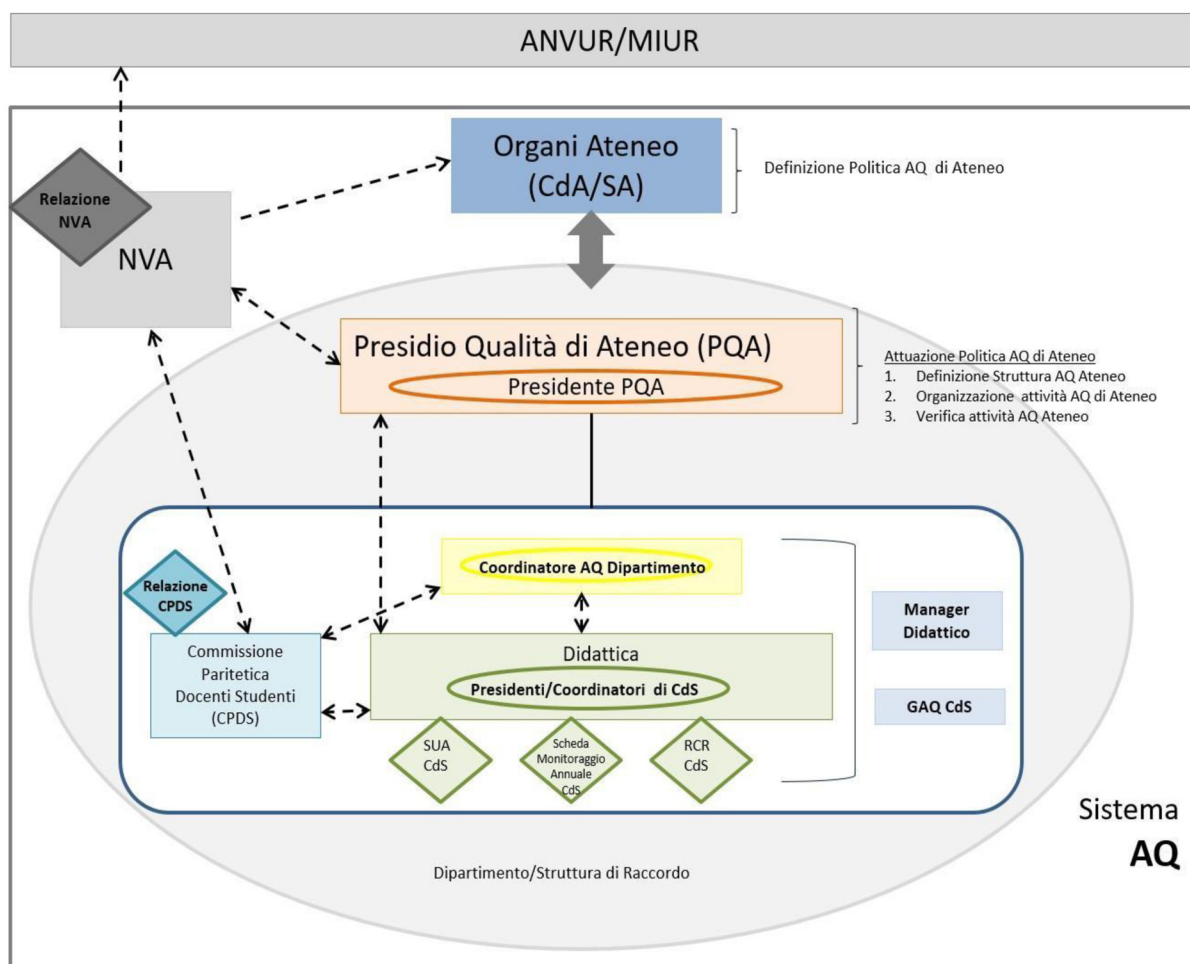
ANVUR/MIUR

Relazione NVA

NVA

Organi Ateneo (CdA/SA)

Definizione Politica AQ di Ateneo

Presidio Qualità di Ateneo (PQA)

Presidente PQA

Attuazione Politica AQ di Ateneo
1. Definizione Struttura AQ Ateneo
2. Organizzazione attività AQ di Ateneo
3. Verifica attività AQ Ateneo

Coordinatore AQ Dipartimento

Relazione CPDS

Commissione Paritetica Docenti Studenti (CPDS)

Didattica

Presidenti/Coordinatori di CdS

SUA CdS

Scheda Monitoraggio Annuale CdS

RCR CdS

Manager Didattico

GAQ CdS

Sistema AQ

Dipartimento/Struttura di Raccordo